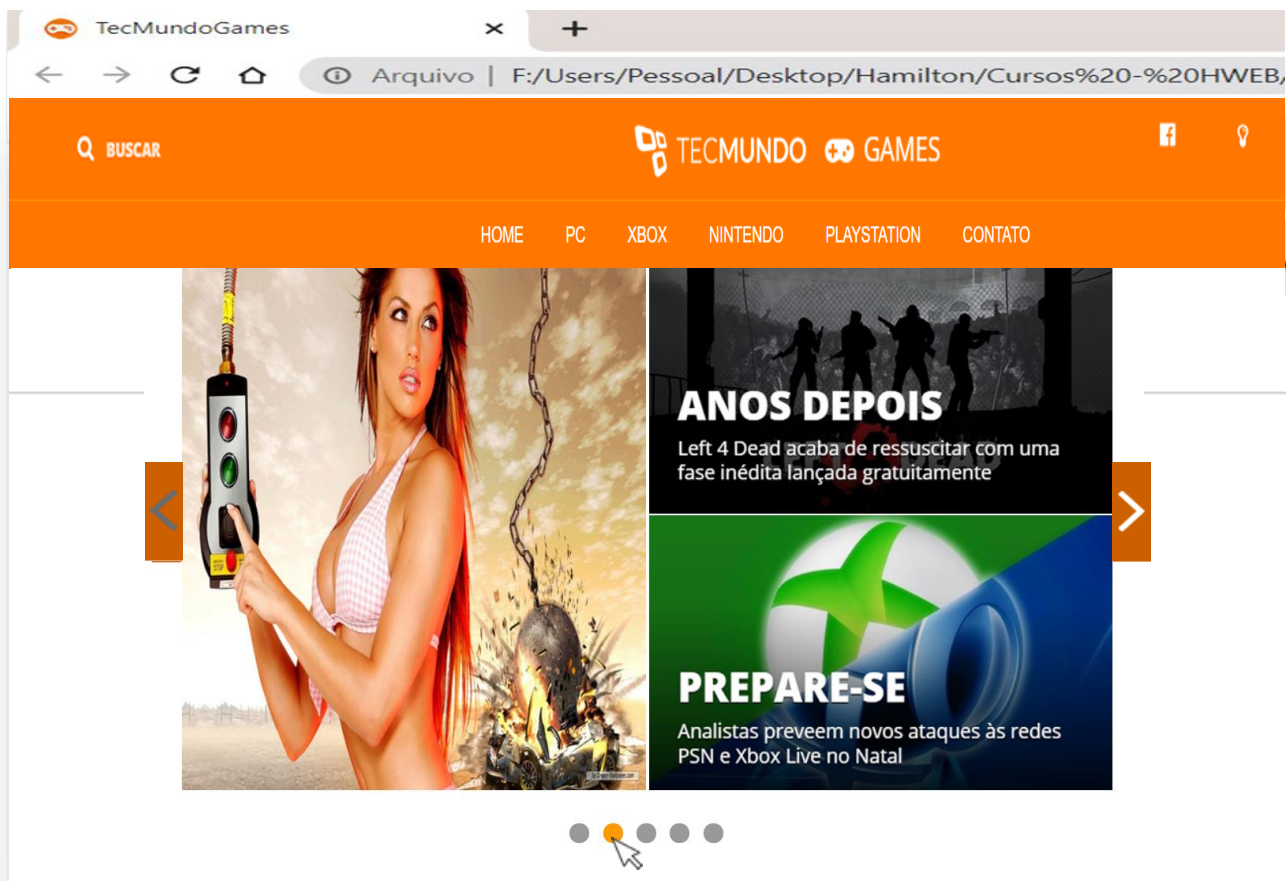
TecMundoGames ×

Arquivo | F:/Users/Pessoal/Desktop/Hamilton/Cursos%20-%20HWEB/

BUSCAR

TECMUNDO GAMES

HOME PC XBOX NINTENDO PLAYSTATION CONTATO

ANOS DEPOIS
Left 4 Dead acaba de ressuscitar com uma fase inédita lançada gratuitamente

PREPARE-SE
Analistas preveem novos ataques às redes PSN e Xbox Live no Natal